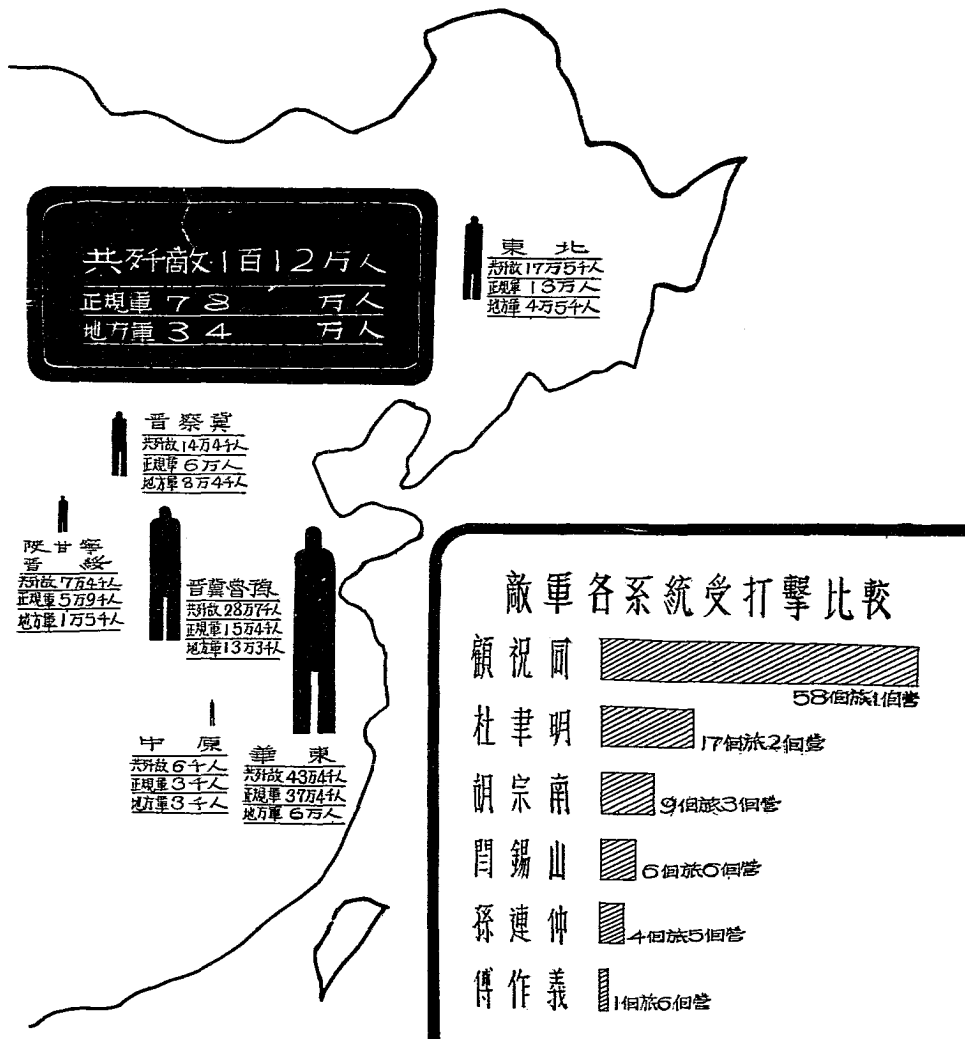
共歼敌1百12万人
正规军 7 8 万人
地方军 3 4 万人

東北
歼敌17万5千人
正规军 13万人
地方军 4万5千人

晋察冀
歼敌14万4千人
正规军 6万人
地方军 8万4千人

陕甘宁
晋绥
歼敌7万4千人
正规军5万9千人
地方军1万5千人

晋冀鲁豫
歼敌28万7千人
正规军15万4千人
地方军13万3千人

中原
歼敌6千人
正规军3千人
地方军3千人

華東
歼敌43万4千人
正规军 37万4千人
地方军 6万人

敵軍各系統受打擊比較

顧祝同 58個旅1個營
杜聿明 17個旅2個營
胡宗南 9個旅3個營
閻錫山 6個旅6個營
孫連仲 4個旅5個營
傅作義 1個旅6個營